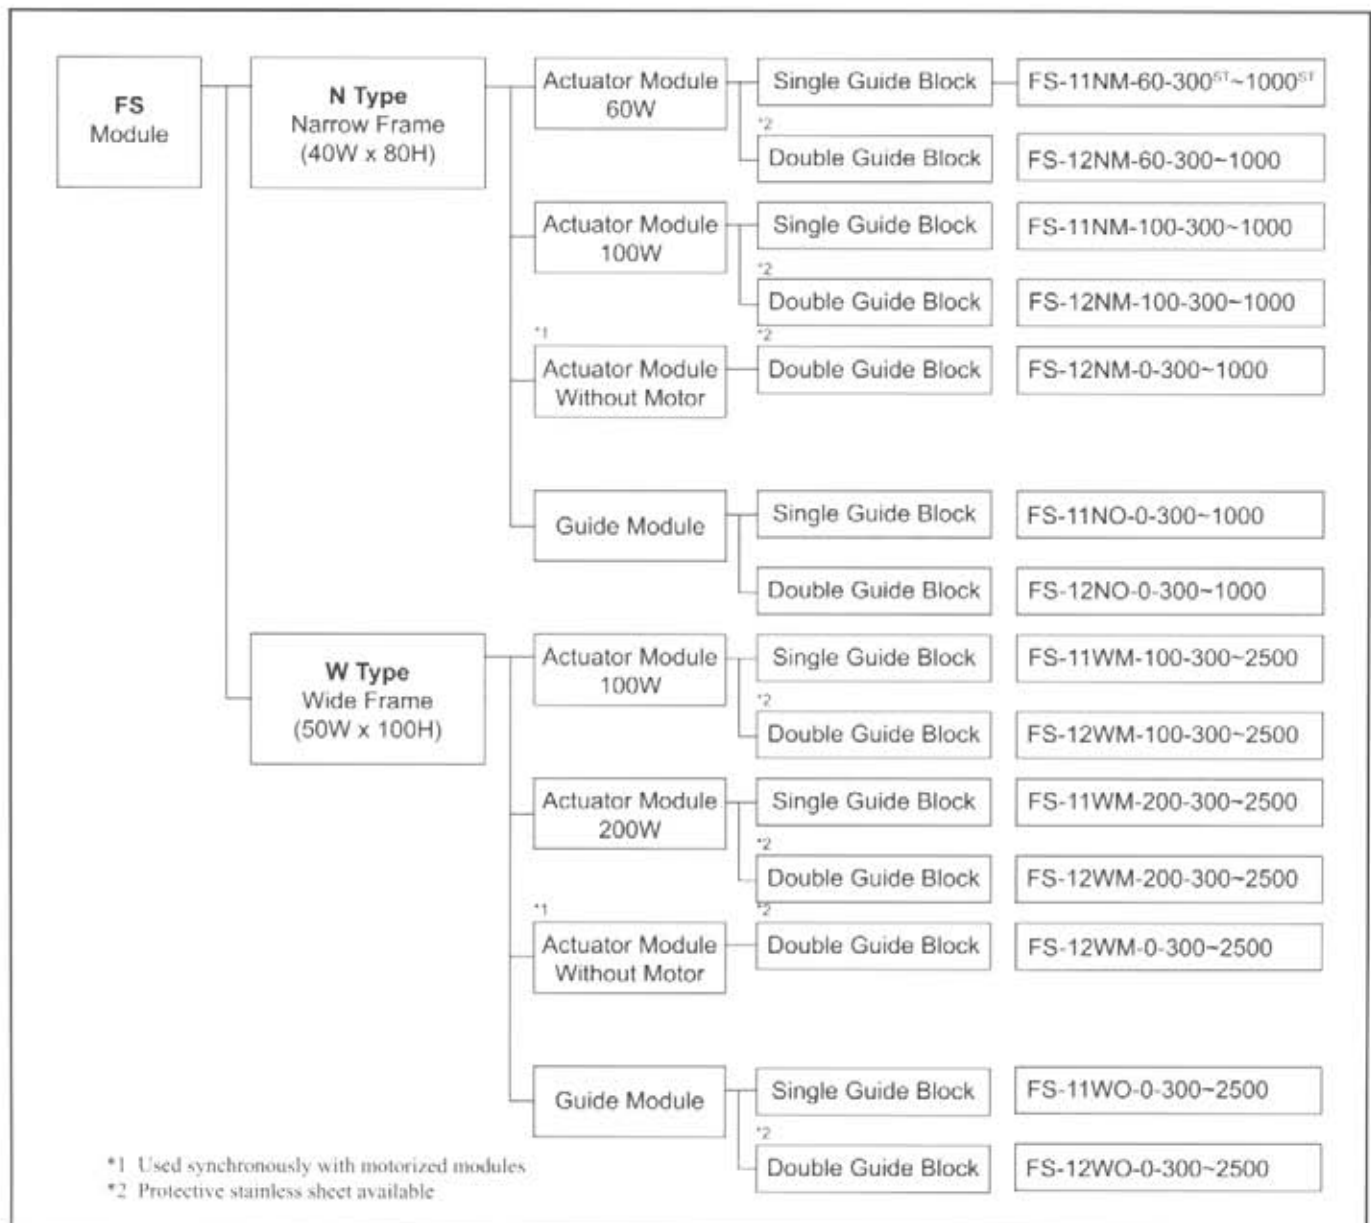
FS
Module

N Type
Narrow Frame
(40W x 80H)

Actuator Module
60W

Single Guide Block

FS-11NM-60-300$^{ST}$~1000$^{ST}$

*2
Double Guide Block

FS-12NM-60-300~1000

Actuator Module
100W

Single Guide Block

FS-11NM-100-300~1000

*2
Double Guide Block

FS-12NM-100-300~1000

*1
Actuator Module
Without Motor

*2
Double Guide Block

FS-12NM-0-300~1000

Guide Module

Single Guide Block

FS-11NO-0-300~1000

Double Guide Block

FS-12NO-0-300~1000

W Type
Wide Frame
(50W x 100H)

Actuator Module
100W

Single Guide Block

FS-11WM-100-300~2500

*2
Double Guide Block

FS-12WM-100-300~2500

Actuator Module
200W

Single Guide Block

FS-11WM-200-300~2500

*2
Double Guide Block

FS-12WM-200-300~2500

*1
Actuator Module
Without Motor

*2
Double Guide Block

FS-12WM-0-300~2500

Guide Module

Single Guide Block

FS-11WO-0-300~2500

*2
Double Guide Block

FS-12WO-0-300~2500

*1 Used synchronously with motorized modules
*2 Protective stainless sheet available